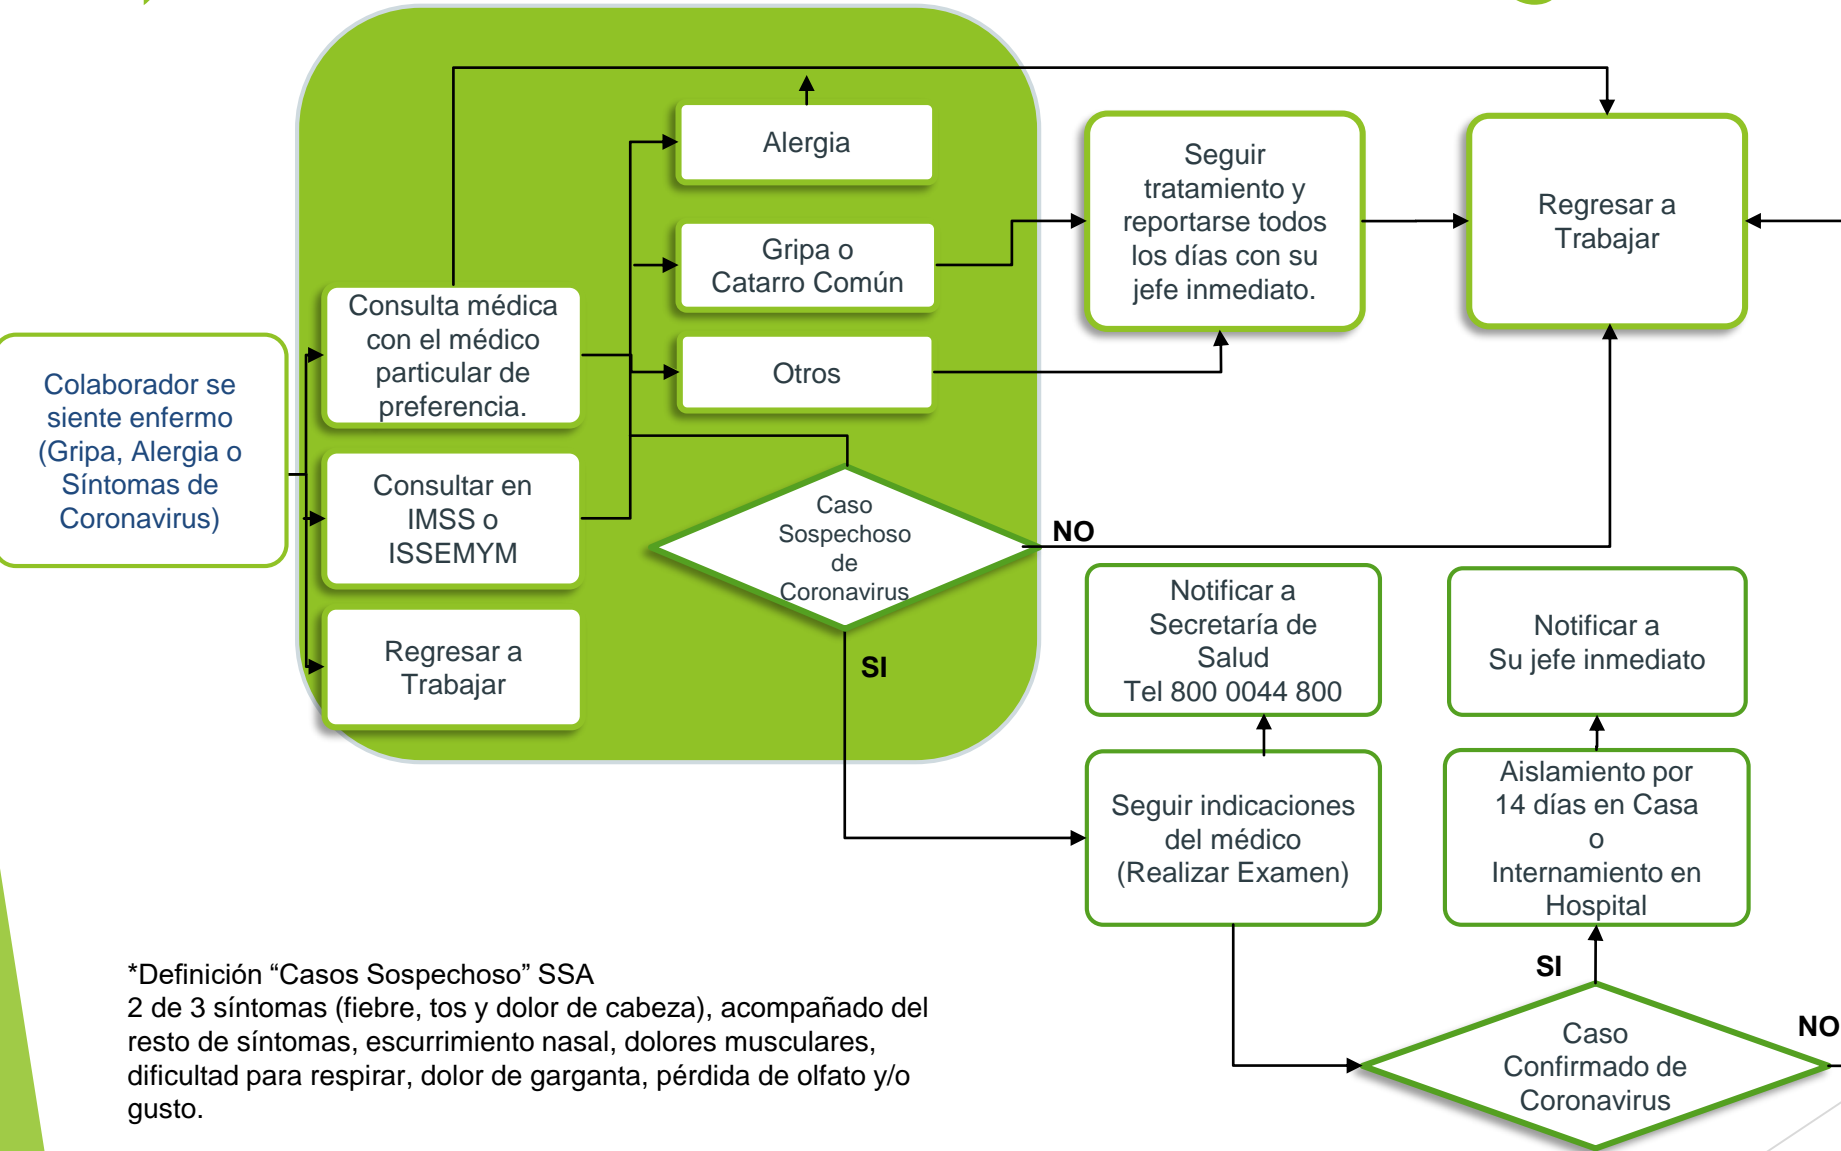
Colaborador se siente enfermo (Gripa, Alergia o Síntomas de Coronavirus)

Consulta médica con el médico particular de preferencia.

Consultar en IMSS o ISSEMYM

Regresar a Trabajar

Alergia

Gripa o Catarro Común

Otros

Caso Sospechoso de Coronavirus

NO

SI

Seguir tratamiento y reportarse todos los días con su jefe inmediato.

Regresar a Trabajar

Notificar a Secretaría de Salud Tel 800 0044 800

Notificar a Su jefe inmediato

Seguir indicaciones del médico (Realizar Examen)

Aislamiento por 14 días en Casa o Internamiento en Hospital

SI

NO

Caso Confirmado de Coronavirus

*Definición “Casos Sospechoso” SSA
2 de 3 síntomas (fiebre, tos y dolor de cabeza), acompañado del resto de síntomas, escurrimiento nasal, dolores musculares, dificultad para respirar, dolor de garganta, pérdida de olfato y/o gusto.